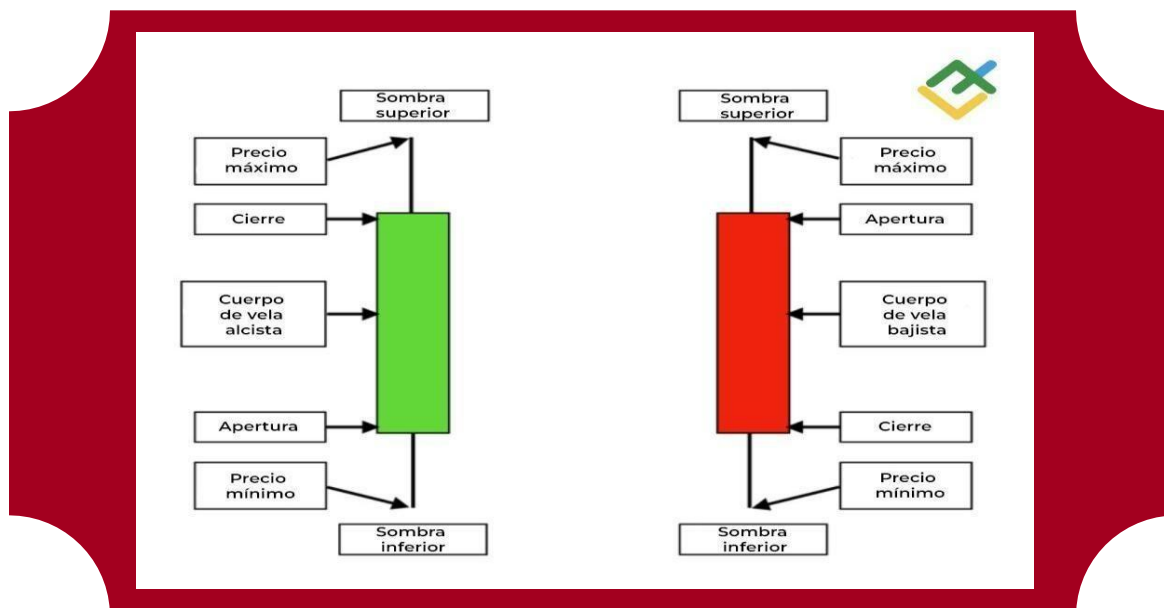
Sombra superior

Precio máximo

Cierre

Cuerpo de vela alcista

Apertura

Precio mínimo

Sombra inferior

Sombra superior

Precio máximo

Apertura

Cuerpo de vela bajista

Cierre

Precio mínimo

Sombra inferior